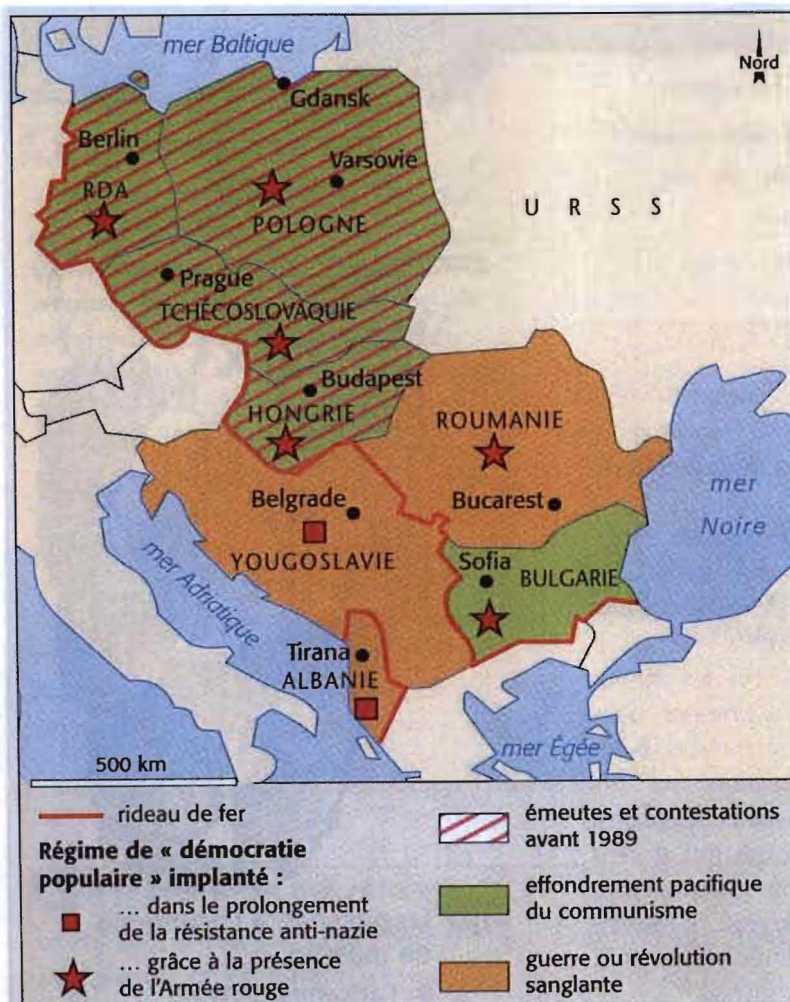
mer Baltique

Nord

Gdansk

Berlin

Varsovie

RDA

POLOGNE

U R S S

Prague

TCHÉCOSLOVAQUIE

Budapest

HONGRIE

ROUMANIE

Belgrade

Bucarest

mer Noire

mer Adriatique

YOUGOSLAVIE

Sofia

BULGARIE

Tirana

ALBANIE

mer Egée

500 km

rideau de fer

Régime de « démocratie populaire » implanté :

... dans le prolongement de la résistance anti-nazie

... grâce à la présence de l'Armée rouge

émeutes et contestations avant 1989

effondrement pacifique du communisme

guerre ou révolution sanglante